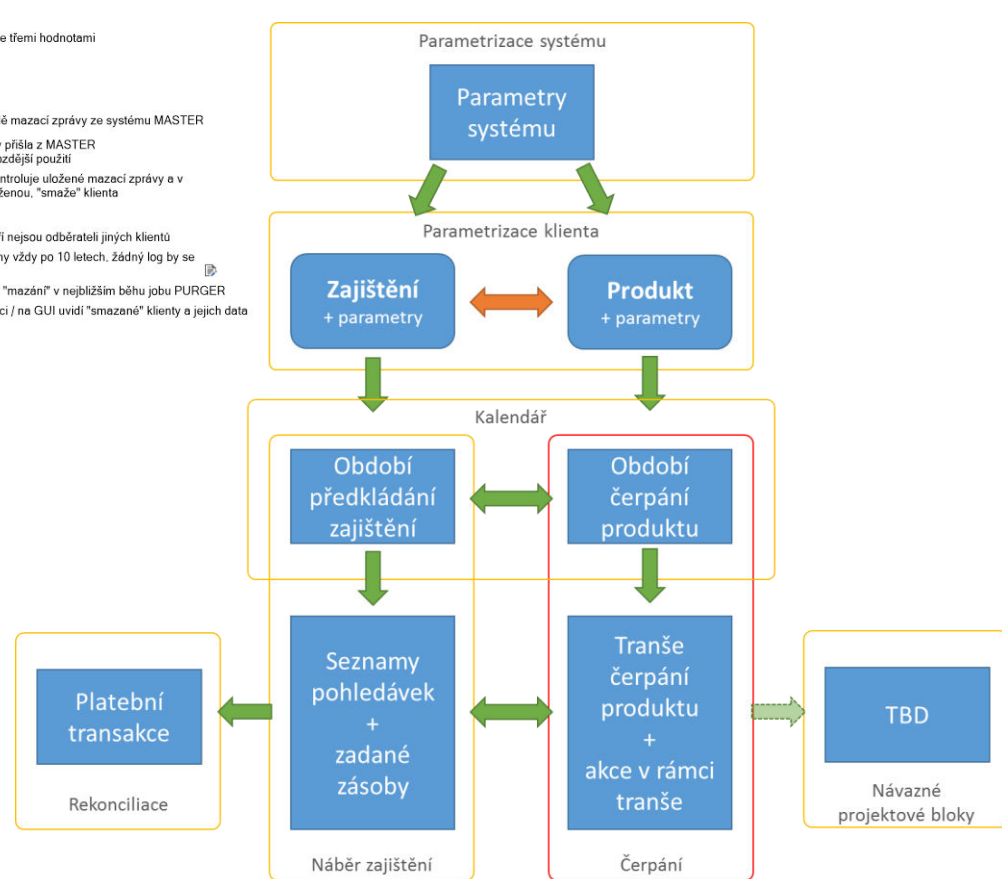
e třemi hodnotami

ě mazací zprávy ze systému MASTER

y přišla z MASTER
zdější použití
ntroluje uložené mazací zprávy a v
ženou, "smaže" klienta

í nejsou odběrateli jiných klientů
ny vždy po 10 letech, žádný log by se

"mazání" v nejbližším běhu jobu PURGER
ci / na GUI uvidí "smazané" klienty a jejich data

Parametrizace systému

Parametry systému

Parametrizace klienta

Zajištění
+ parametry

Produkt
+ parametry

Kalendář

Období předkládání zajištění

Období čerpání produktu

Platební transakce

Rekonciliace

Seznamy pohledávek
+
zadané zásoby

Náběr zajištění

Tranše čerpání produktu
+
akce v rámci tranše

Čerpání

TBD

Návazné projektové bloky